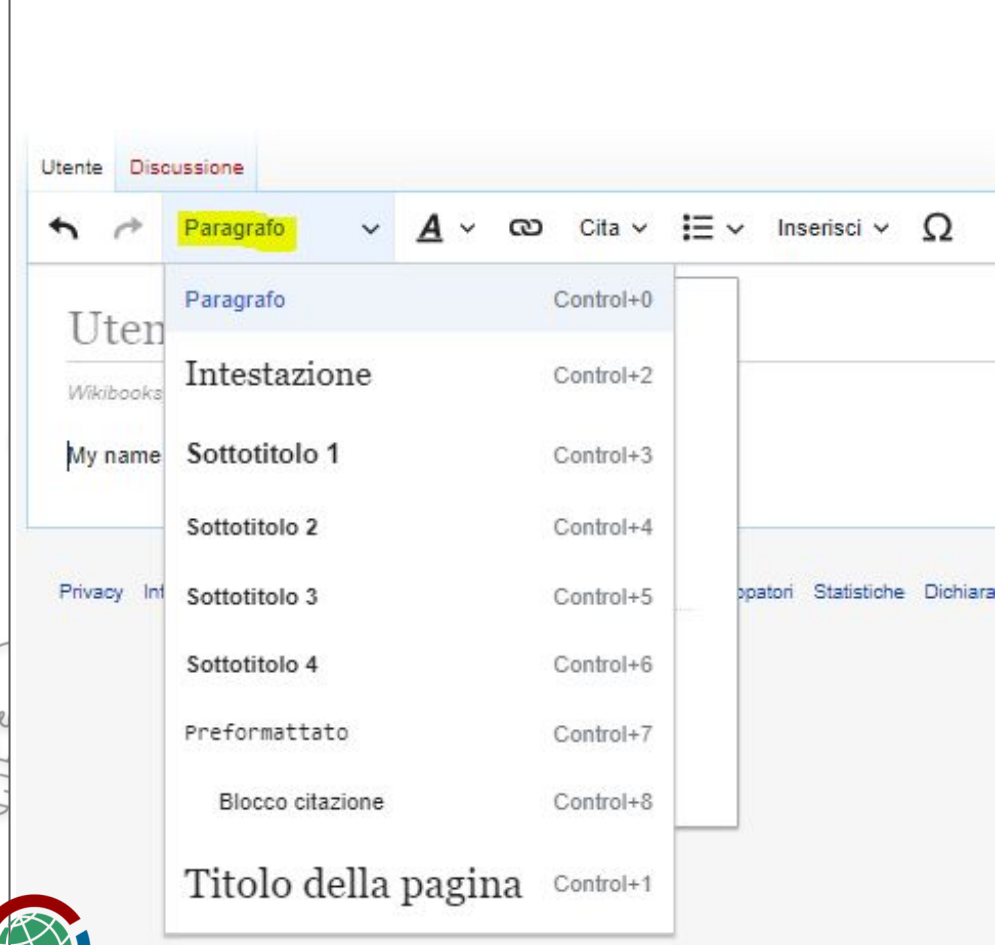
Utente Discussione

Paragrafo Cita Inserisci Ω

Paragrafo Control+0

Uten

Intestazione Control+2

Wikibooks

My name

Sottotitolo 1 Control+3

Sottotitolo 2 Control+4

Privacy Int

Sottotitolo 3 Control+5

ppatori Statistiche Dichiara

Sottotitolo 4 Control+6

Preformattato Control+7

Blocco citazione Control+8

Titolo della pagina Control+1